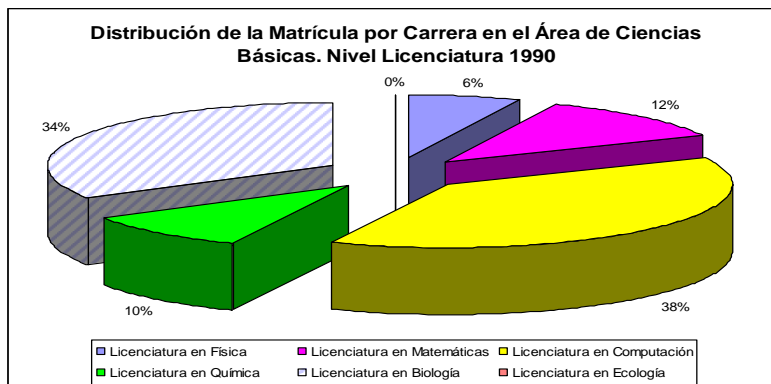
Distribución de la Matrícula por Carrera en el Área de Ciencias Básicas. Nivel Licenciatura 1990

0%
6%
12%
34%
38%
10%

Licenciatura en Física
Licenciatura en Matemáticas
Licenciatura en Computación
Licenciatura en Química
Licenciatura en Biología
Licenciatura en Ecología